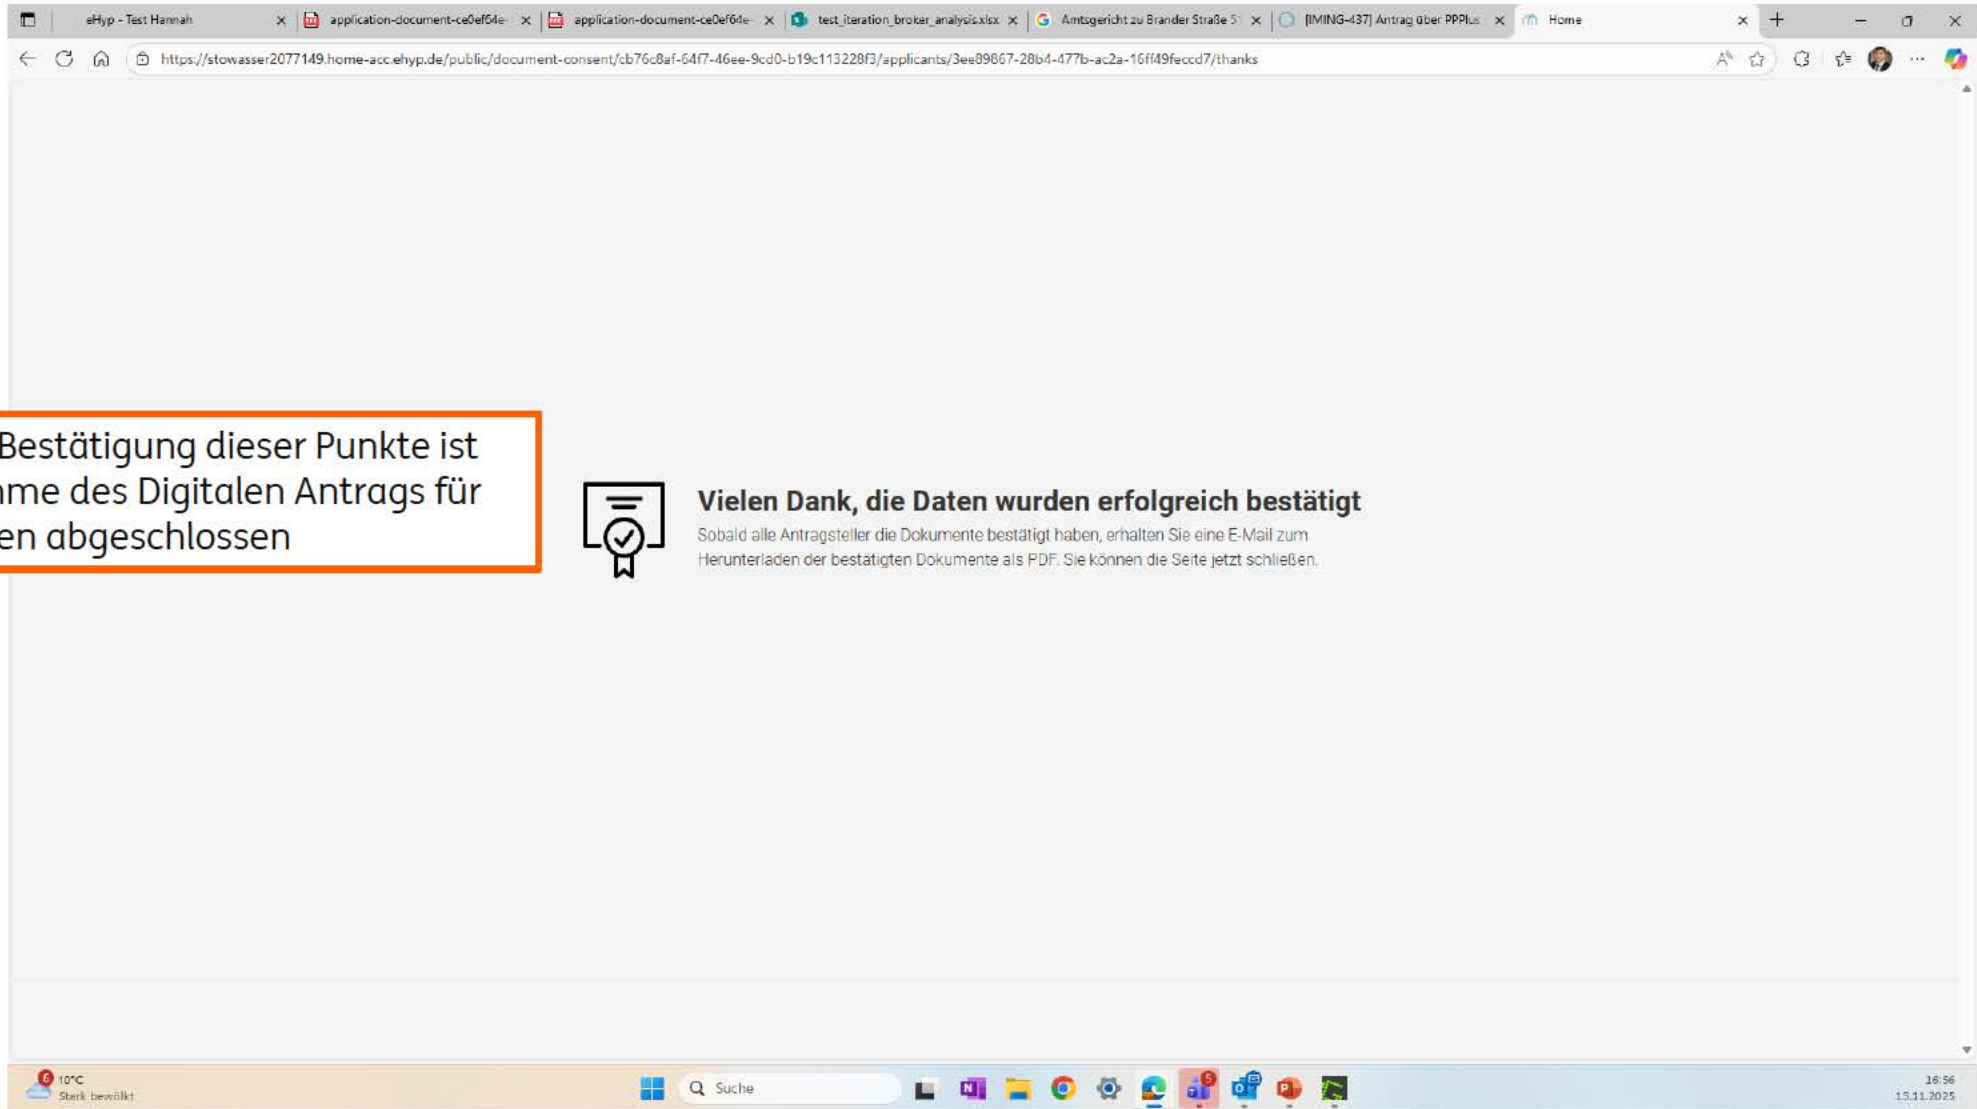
eHyp - Test Hannah
application-document-ce0ef64e-
application-document-ce0ef64e-
test_iteration_broker_analysis.xlsx
Amtsgericht zu Brander Straße 5
[IMING-437] Antrag über PPPlus
Home

https://stowasser2077149.home-acc.ehyp.de/public/document-consent/cb76c8af-64f7-46ee-9cd0-b19c113228f3/applicants/3ee89867-28b4-477b-ac2a-16ff49feccd7/thanks

Bestätigung dieser Punkte ist
ame des Digitalen Antrags für
en abgeschlossen

Vielen Dank, die Daten wurden erfolgreich bestätigt

Sobald alle Antragsteller die Dokumente bestätigt haben, erhalten Sie eine E-Mail zum Herunterladen der bestätigten Dokumente als PDF. Sie können die Seite jetzt schließen.

10°C
Stark bewölkt
Suche
16:56
13.11.2025